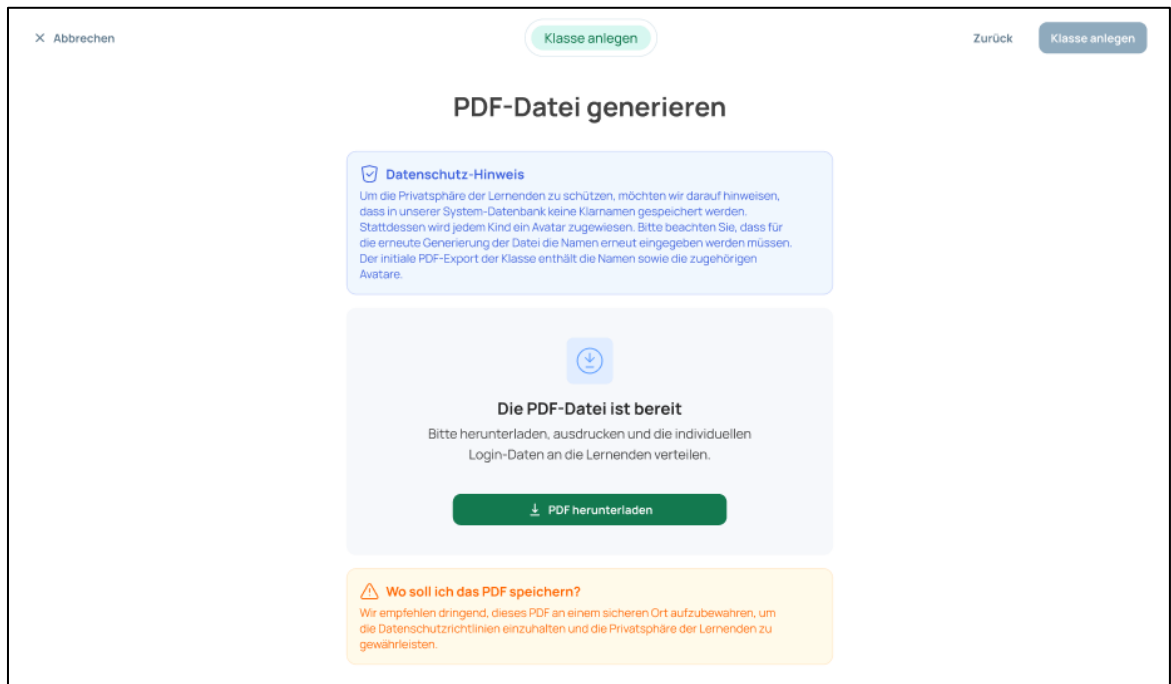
× Abbrechen

Klasse anlegen

Zurück

Klasse anlegen

PDF-Datei generieren

Datenschutz-Hinweis

Um die Privatsphäre der Lernenden zu schützen, möchten wir darauf hinweisen, dass in unserer System-Datenbank keine Klarnamen gespeichert werden. Stattdessen wird jedem Kind ein Avatar zugewiesen. Bitte beachten Sie, dass für die erneute Generierung der Datei die Namen erneut eingegeben werden müssen. Der initiale PDF-Export der Klasse enthält die Namen sowie die zugehörigen Avatare.

Die PDF-Datei ist bereit

Bitte herunterladen, ausdrucken und die individuellen Login-Daten an die Lernenden verteilen.

PDF herunterladen

Wo soll ich das PDF speichern?

Wir empfehlen dringend, dieses PDF an einem sicheren Ort aufzubewahren, um die Datenschutzrichtlinien einzuhalten und die Privatsphäre der Lernenden zu gewährleisten.